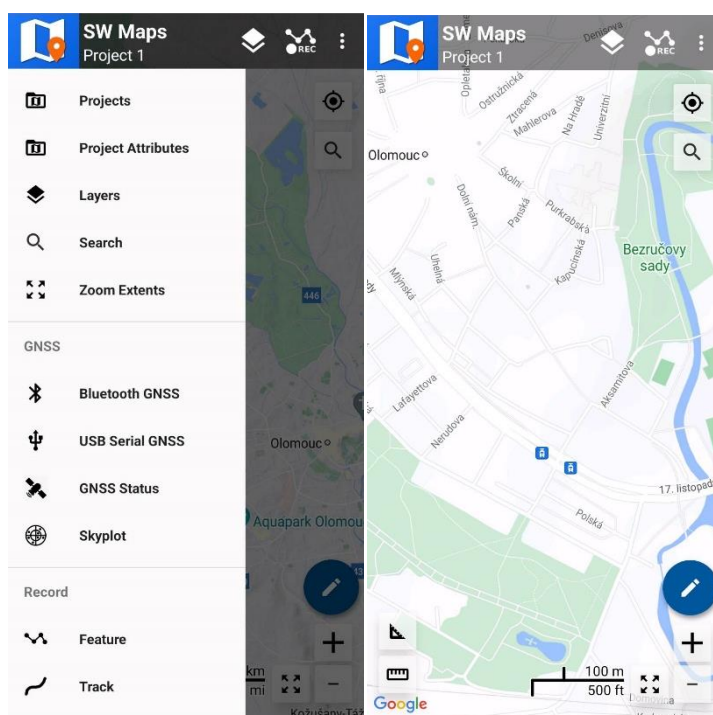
SW Maps
Project 1
REC

Projects
Project Attributes
Layers
Search
Zoom Extents

GNSS
Bluetooth GNSS
USB Serial GNSS
GNSS Status
Skyplot

Record
Feature
Track

446
Olomouc
Aquapark Olomou
km
mi
Kožušany-Táž

SW Maps
Project 1
REC

Denisova
Opletalova
Ostružnická
Ztracená
Mahlerova
Na Hradě
Univerzitní
Olomouc
Školní
Dolní nám.
Panská
Purkrabská
Bezručovy sady
Uhelná
Mlýnská
Kapucínská
Lafayettova
Nerudova
Aksamitova
17. listopadu
Polská
100 m
500 ft
Google